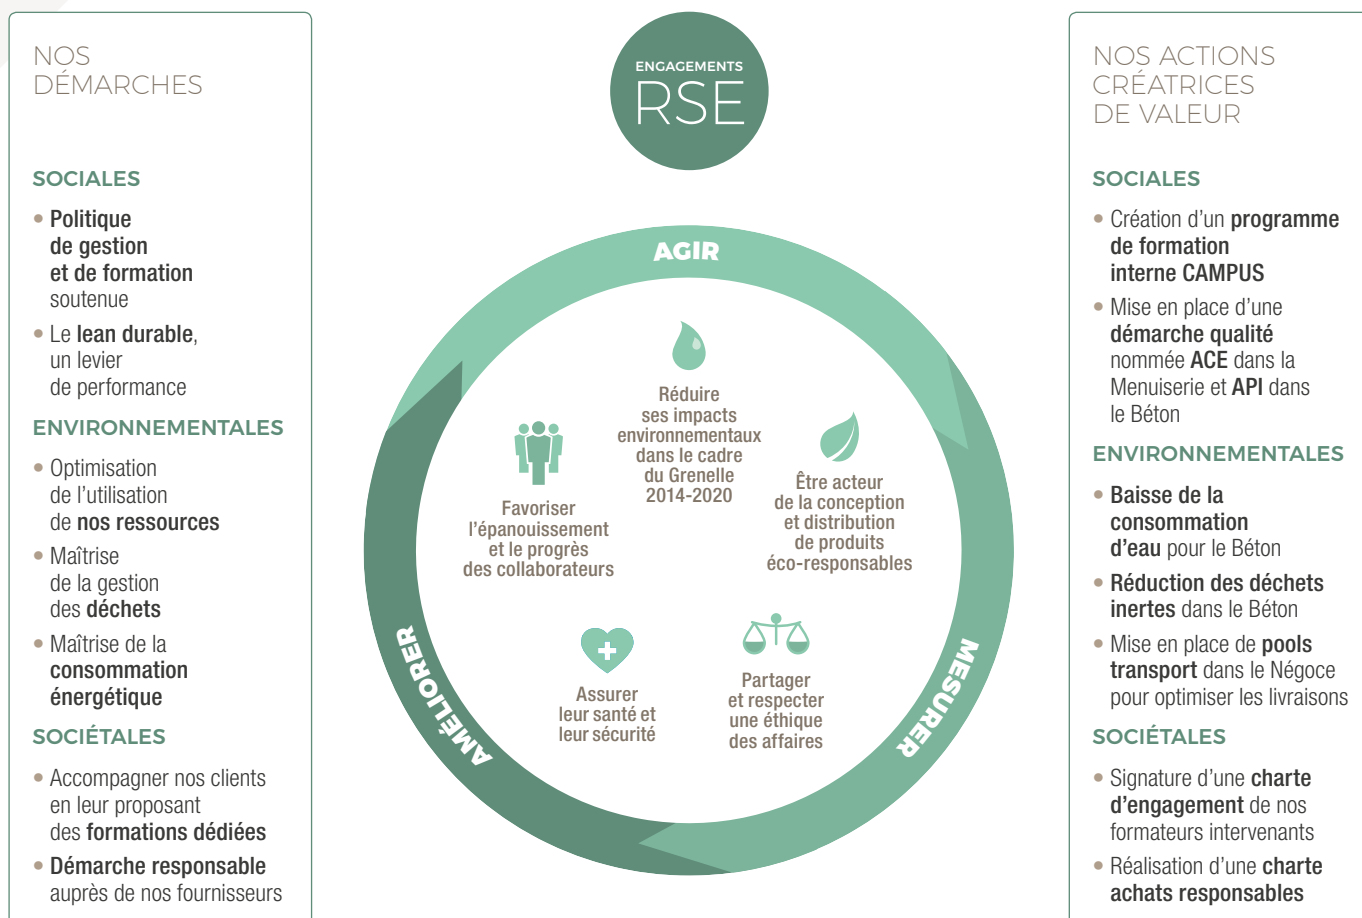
NOS DÉMARCHES

SOCIALES

• Politique de gestion et de formation soutenue

• Le lean durable, un levier de performance

ENVIRONNEMENTALES

• Optimisation de l'utilisation de nos ressources

• Maîtrise de la gestion des déchets

• Maîtrise de la consommation énergétique

SOCIÉTALES

• Accompagner nos clients en leur proposant des formations dédiées

• Démarche responsable auprès de nos fournisseurs

ENGAGEMENTS RSE

AGIR

MESURER

AMÉLIORER

Réduire ses impacts environnementaux dans le cadre du Grenelle 2014-2020

Favoriser l'épanouissement et le progrès des collaborateurs

Être acteur de la conception et distribution de produits éco-responsables

Assurer leur santé et leur sécurité

Partager et respecter une éthique des affaires

NOS ACTIONS CRÉATRICES DE VALEUR

SOCIALES

• Création d'un programme de formation interne CAMPUS

• Mise en place d'une démarche qualité nommée ACE dans la Menuiserie et API dans le Béton

ENVIRONNEMENTALES

• Baisse de la consommation d'eau pour le Béton

• Réduction des déchets inertes dans le Béton

• Mise en place de pools transport dans le Négoce pour optimiser les livraisons

SOCIÉTALES

• Signature d'une charte d'engagement de nos formateurs intervenants

• Réalisation d'une charte achats responsables